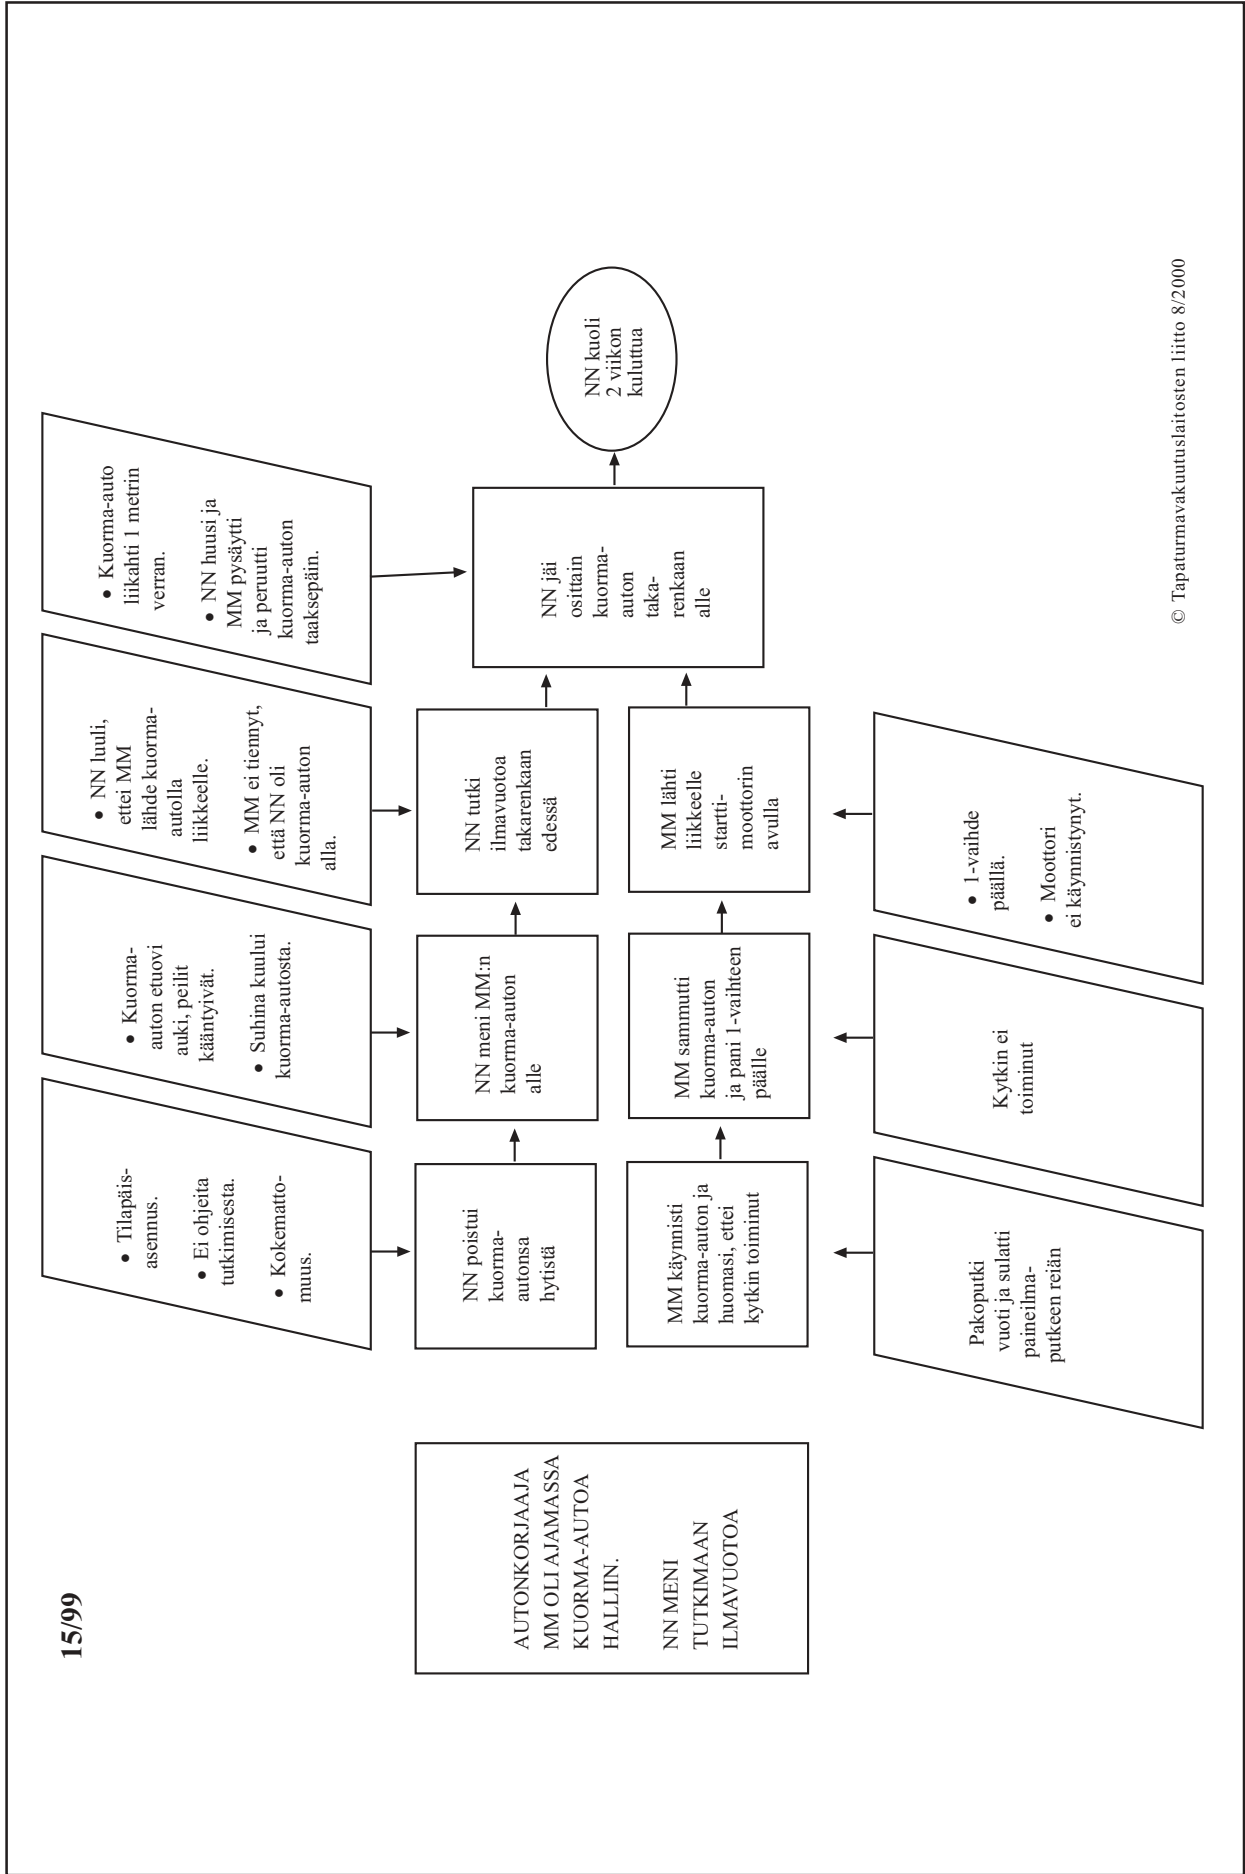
15/99

AUTONKORJAAJA MM OLI AJAMASSA KUORMA-AUTOA HALLIIN.

NN MENI TUTKIMAAN ILMAVUOTOA

• Tilapäisasennus.
• Ei ohjeita tutkimisesta.
• Kokemattomuus.

NN poistui kuorma-autonsa hytistä

MM käynnisti kuorma-auton ja huomasi, ettei kytkin toiminut

Pakoputki vuoti ja sulatti paineilmaputkeen reiän

• Kuorma-auton etuovi auki, peilit kääntyivät.
• Suhina kuului kuorma-autosta.

NN meni MM:n kuorma-auton alle

MM sammutti kuorma-auton ja pani 1-vaihteen päälle

Kytkin ei toiminut

• NN luuli, ettei MM lähde kuorma-autolla liikkeelle.
• MM ei tiennyt, että NN oli kuorma-auton alla.

NN tutki ilmavuotoa takarenkaan edessä

MM lähti liikkeelle starttimoottorin avulla

• 1-vaihde päällä.
• Moottori ei käynnistynyt.

• Kuorma-auto liikahti 1 metrin verran.
• NN huusi ja MM pysäytti ja perutti kuorma-auton taaksepäin.

NN jäi osittain kuorma-auton takarenkaan alle

NN kuoli 2 viikon kuluttua

© Tapaturmavakuutuslaitosten liitto 8/2000